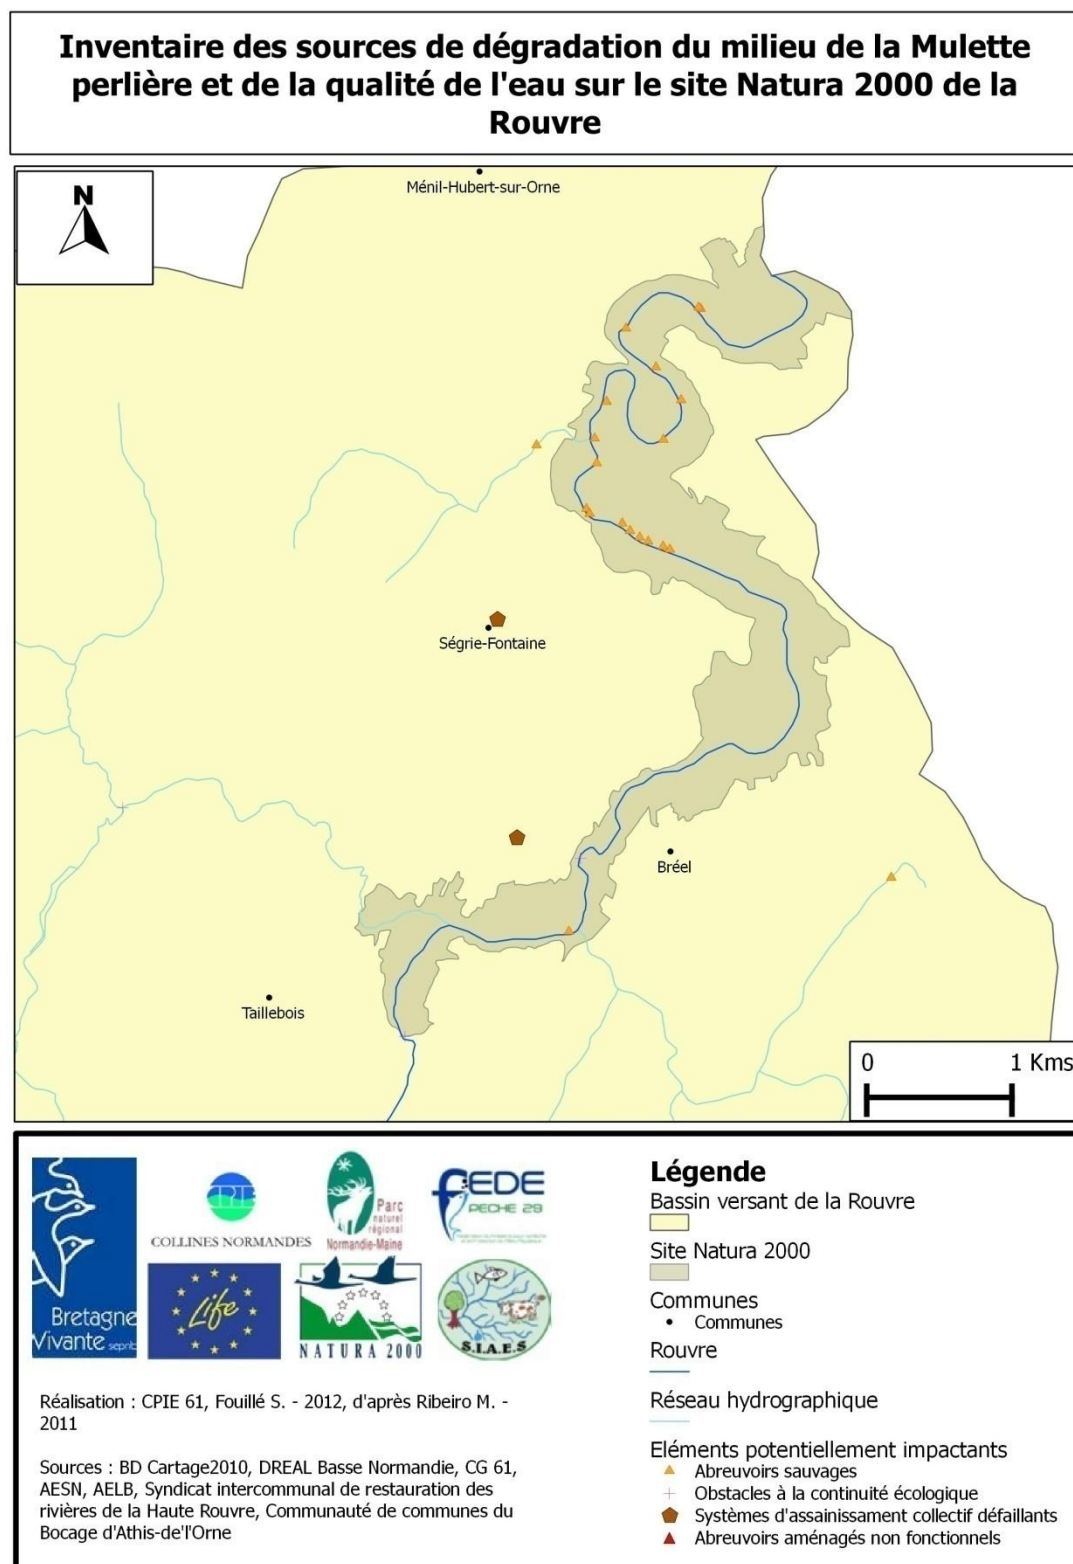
Inventaire des sources de dégradation du milieu de la Mulette perlière et de la qualité de l'eau sur le site Natura 2000 de la Rouvre

N

Ménil-Hubert-sur-Orne

Ségrie-Fontaine

Bréel

Taillebois

0 1 Kms

Bretagne Vivante

CPIE COLLINES NORMANDES

Parc naturel régional Normandie-Maine

FEDE PECHE 29

Life

NATURA 2000

S.I.A.E.S

Légende

Bassin versant de la Rouvre

Site Natura 2000

Communes
• Communes

Rouvre

Réseau hydrographique

Eléments potentiellement impactants
Abreuvoirs sauvages
Obstacles à la continuité écologique
Systèmes d'assainissement collectif défaillants
Abreuvoirs aménagés non fonctionnels

Réalisation : CPIE 61, Fouillé S. - 2012, d'après Ribeiro M. - 2011

Sources : BD Cartage2010, DREAL Basse Normandie, CG 61, AESN, AELB, Syndicat intercommunal de restauration des rivières de la Haute Rouvre, Communauté de communes du Bocage d'Athis-de-l'Orne